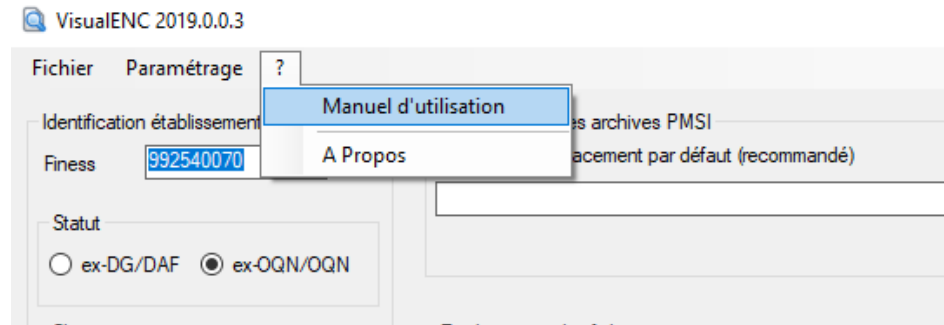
VisualENC 2019.0.0.3

Fichier Paramétrage ?

Manuel d'utilisation

A Propos

Identification établissement

Finess 992540070

Statut

ex-DG/DAF ex-OQN/OQN

es archives PMSI

acement par défaut (recommandé)